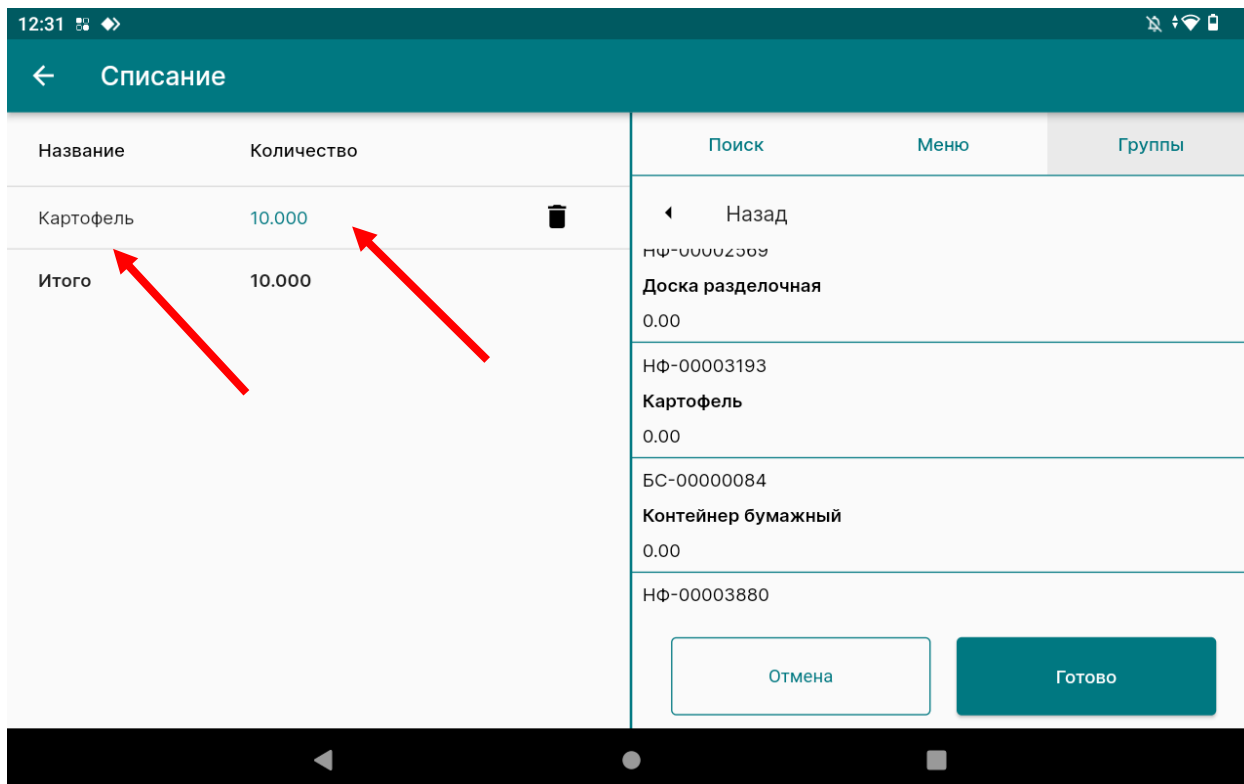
12:31

Списание

Название Количество

Картофель 10.000

Итого 10.000

Поиск Меню Группы

Назад

НФ-00002569

Доска разделочная

0.00

НФ-00003193

Картофель

0.00

БС-00000084

Контейнер бумажный

0.00

НФ-00003880

Отмена Готово